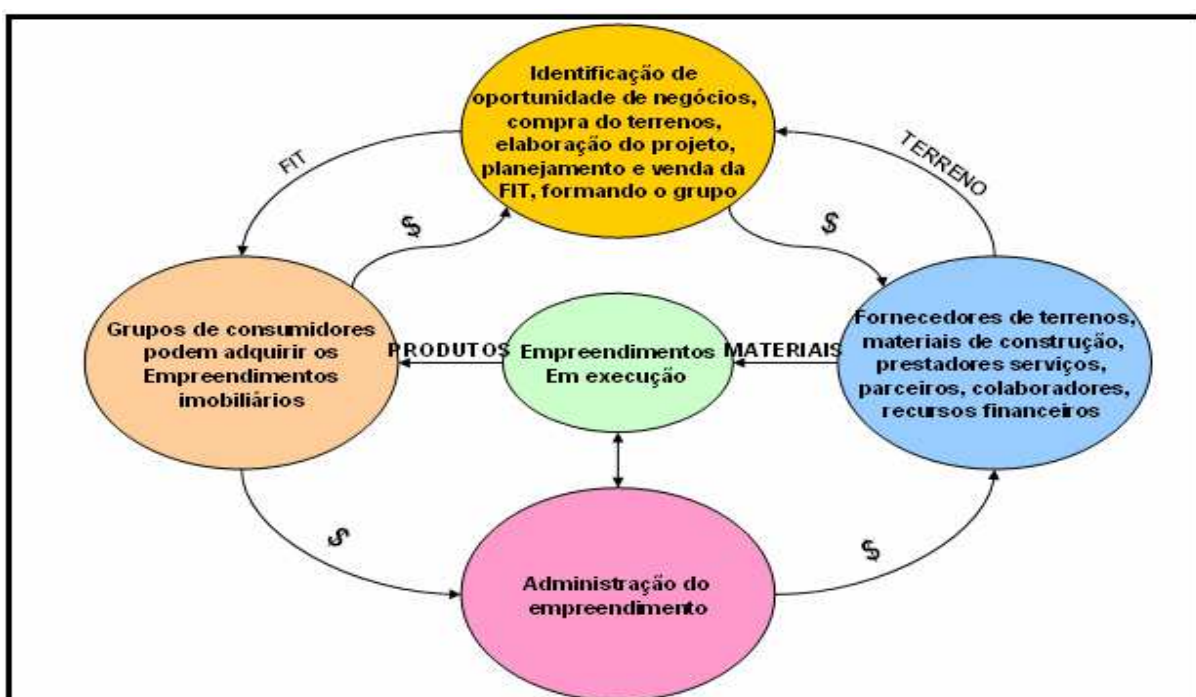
Identificação de oportunidade de negócios, compra do terrenos, elaboração do projeto, planejamento e venda da FIT, formando o grupo

FIT

TERRENO

$

$

Grupos de consumidores podem adquirir os Empreendimentos imobiliários

PRODUTOS

Empreendimentos Em execução

MATERIAIS

Fornecedores de terrenos, materiais de construção, prestadores serviços, parceiros, colaboradores, recursos financeiros

$

$

Administração do empreendimento